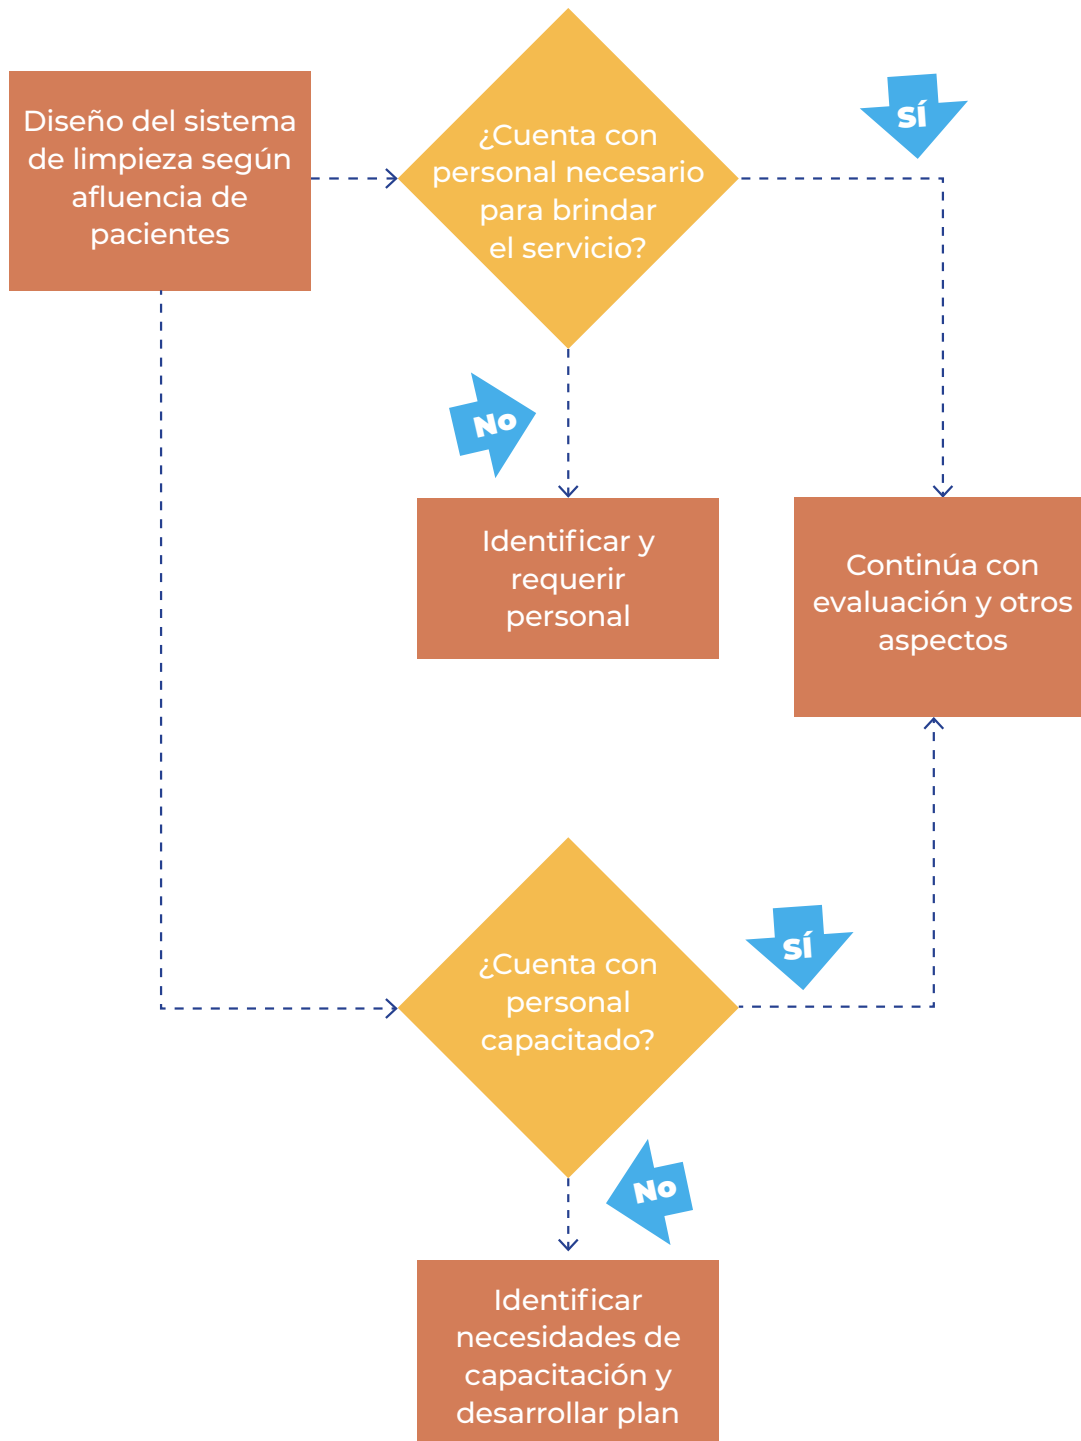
Diseño del sistema de limpieza según afluencia de pacientes

¿Cuenta con personal necesario para brindar el servicio?

Sí

No

Identificar y requerir personal

Continúa con evaluación y otros aspectos

¿Cuenta con personal capacitado?

Sí

No

Identificar necesidades de capacitación y desarrollar plan